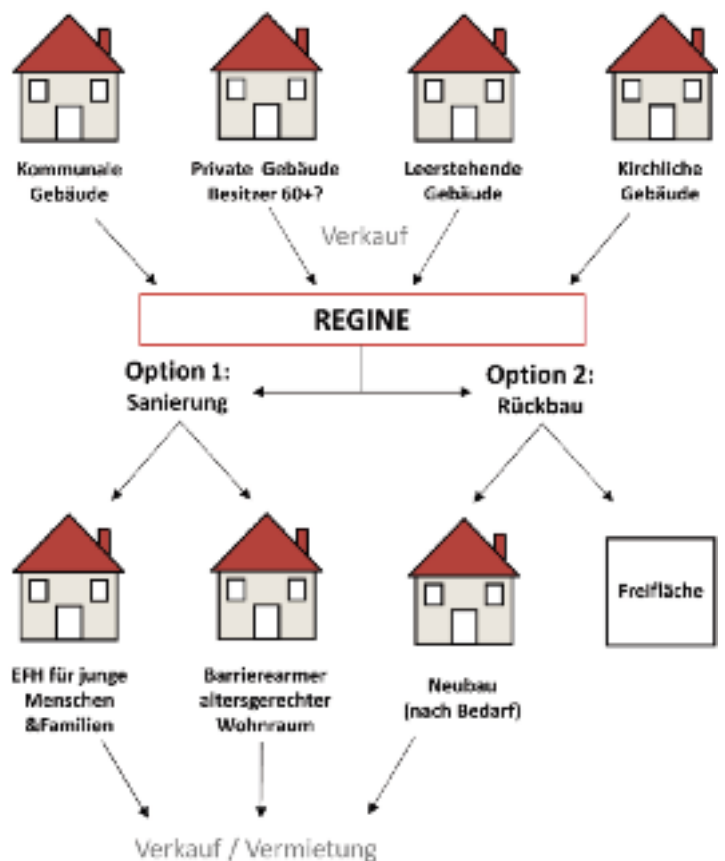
Kommunale Gebäude

Private Gebäude Besitzer 60+?

Leerstehende Gebäude

Kirchliche Gebäude

Verkauf

REGINE

Option 1: Sanierung

Option 2: Rückbau

EFH für junge Menschen &Familien

Barrierearmer altersgerechter Wohnraum

Neubau (nach Bedarf)

Freifläche

Verkauf / Vermietung